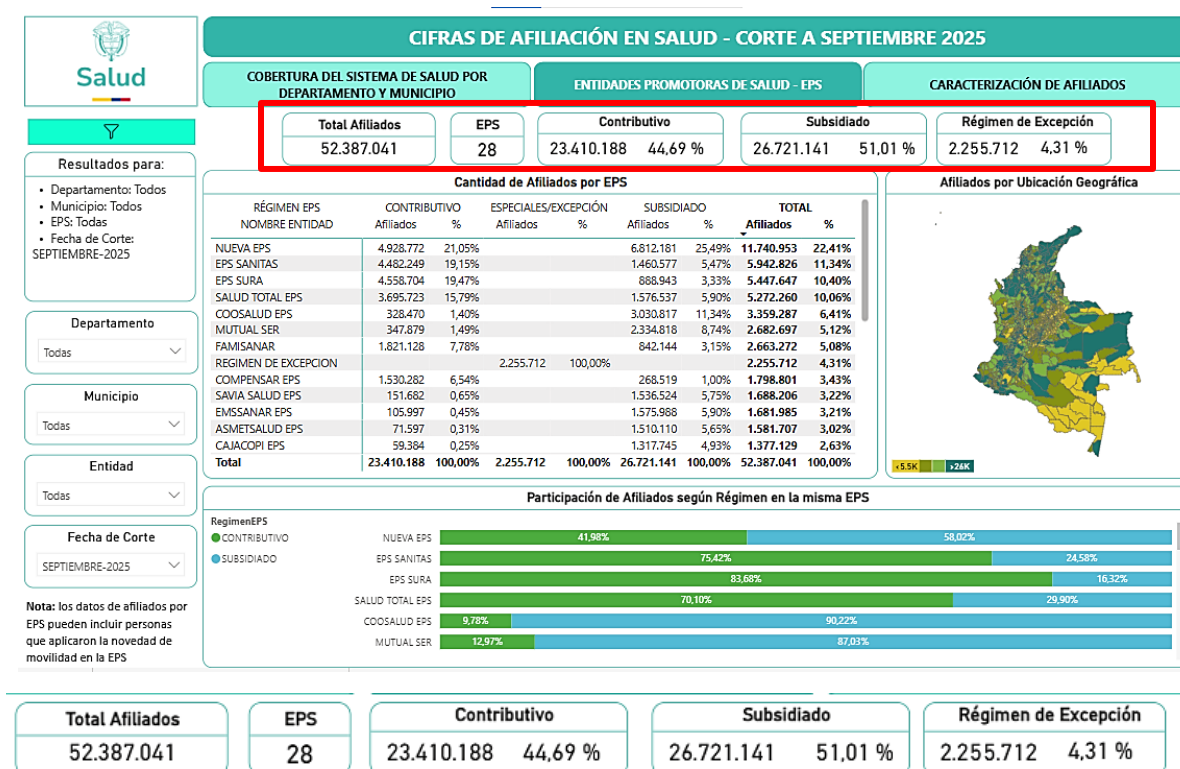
Salud

CIFRAS DE AFILIACIÓN EN SALUD - CORTE A SEPTIEMBRE 2025

COBERTURA DEL SISTEMA DE SALUD POR DEPARTAMENTO Y MUNICIPIO

ENTIDADES PROMOTORAS DE SALUD - EPS

CARACTERIZACIÓN DE AFILIADOS

Total Afiliados
52.387.041

EPS
28

Contributivo
23.410.188 44,69 %

Subsidiado
26.721.141 51,01 %

Régimen de Excepción
2.255.712 4,31 %

Resultados para:
• Departamento: Todos
• Municipio: Todos
• EPS: Todas
• Fecha de Corte: SEPTIEMBRE-2025

Departamento
Todas

Municipio
Todas

Entidad
Todas

Fecha de Corte
SEPTIEMBRE-2025

Nota: los datos de afiliados por EPS pueden incluir personas que aplicaron la novedad de movilidad en la EPS

Cantidad de Afiliados por EPS

| RÉGIMEN EPS / NOMBRE ENTIDAD | CONTRIBUTIVO Afiliados | % | ESPECIALES/EXCEPCIÓN Afiliados | % | SUBSIDIADO Afiliados | % | TOTAL Afiliados | % |
|---|---|---|---|---|---|---|---|---|
| NUEVA EPS | 4.928.772 | 21,05% | | | 6.812.181 | 25,49% | 11.740.953 | 22,41% |
| EPS SANITAS | 4.482.249 | 19,15% | | | 1.460.577 | 5,47% | 5.942.826 | 11,34% |
| EPS SURA | 4.558.704 | 19,47% | | | 888.943 | 3,33% | 5.447.647 | 10,40% |
| SALUD TOTAL EPS | 3.695.723 | 15,79% | | | 1.576.537 | 5,90% | 5.272.260 | 10,06% |
| COOSALUD EPS | 328.470 | 1,40% | | | 3.030.817 | 11,34% | 3.359.287 | 6,41% |
| MUTUAL SER | 347.879 | 1,49% | | | 2.334.818 | 8,74% | 2.682.697 | 5,12% |
| FAMISANAR | 1.821.128 | 7,78% | | | 842.144 | 3,15% | 2.663.272 | 5,08% |
| REGIMEN DE EXCEPCION | | | 2.255.712 | 100,00% | | | 2.255.712 | 4,31% |
| COMPENSAR EPS | 1.530.282 | 6,54% | | | 268.519 | 1,00% | 1.798.801 | 3,43% |
| SAVIA SALUD EPS | 151.682 | 0,65% | | | 1.536.524 | 5,75% | 1.688.206 | 3,22% |
| EMSSANAR EPS | 105.997 | 0,45% | | | 1.575.988 | 5,90% | 1.681.985 | 3,21% |
| ASMETSALUD EPS | 71.597 | 0,31% | | | 1.510.110 | 5,65% | 1.581.707 | 3,02% |
| CAJACOPI EPS | 59.384 | 0,25% | | | 1.317.745 | 4,93% | 1.377.129 | 2,63% |
| Total | 23.410.188 | 100,00% | 2.255.712 | 100,00% | 26.721.141 | 100,00% | 52.387.041 | 100,00% |

Afiliados por Ubicación Geográfica
<5.5K >26K

Participación de Afiliados según Régimen en la misma EPS
RegimenEPS
CONTRIBUTIVO
SUBSIDIADO
NUEVA EPS 41,98% 58,02%
EPS SANITAS 75,42% 24,58%
EPS SURA 83,68% 16,32%
SALUD TOTAL EPS 70,10% 29,90%
COOSALUD EPS 9,78% 90,22%
MUTUAL SER 12,97% 87,03%

Total Afiliados
52.387.041

EPS
28

Contributivo
23.410.188 44,69 %

Subsidiado
26.721.141 51,01 %

Régimen de Excepción
2.255.712 4,31 %